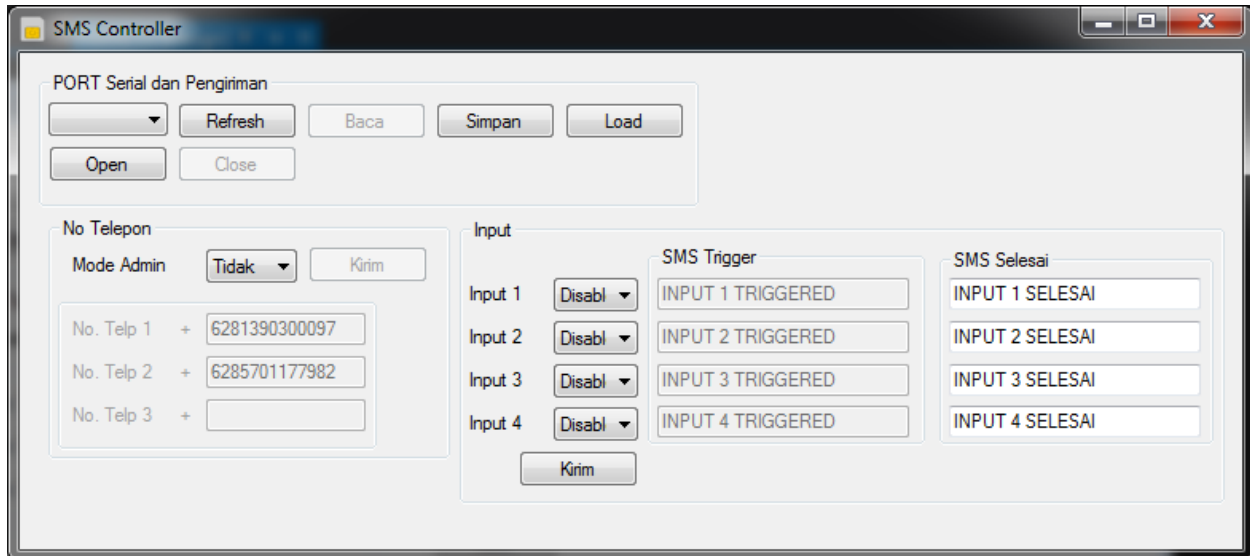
SMS Controller

PORT Serial dan Pengiriman

Refresh Baca Simpan Load

Open Close

No Telepon

Mode Admin Tidak Kirim

No. Telp 1 + 6281390300097

No. Telp 2 + 6285701177982

No. Telp 3 +

Input

SMS Trigger

SMS Selesai

Input 1 Disabl INPUT 1 TRIGGERED INPUT 1 SELESAI

Input 2 Disabl INPUT 2 TRIGGERED INPUT 2 SELESAI

Input 3 Disabl INPUT 3 TRIGGERED INPUT 3 SELESAI

Input 4 Disabl INPUT 4 TRIGGERED INPUT 4 SELESAI

Kirim